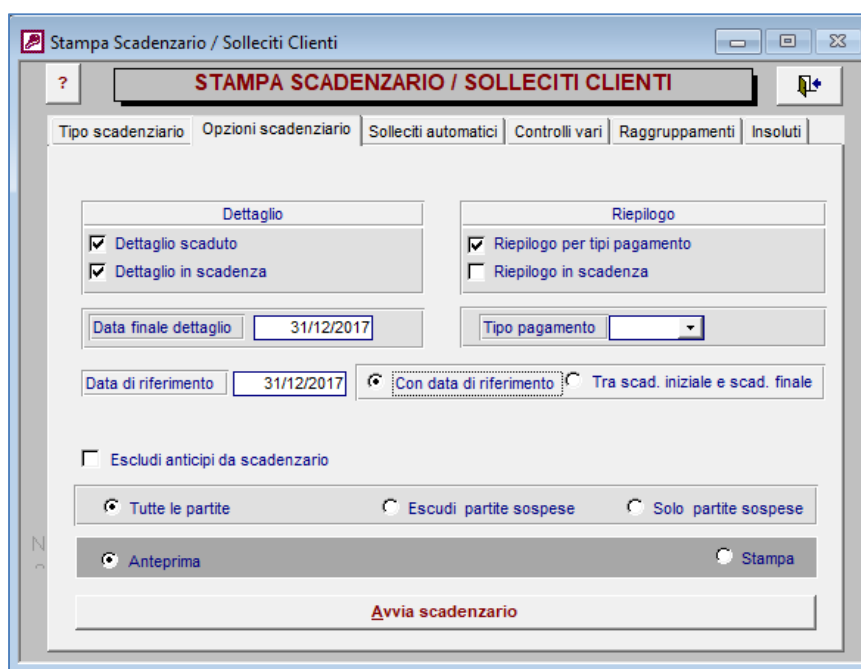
Stampa Scadenzario / Solleciti Clienti

?

STAMPA SCADENZARIO / SOLLECITI CLIENTI

Tipo scadenziario | Opzioni scadenziario | Solleciti automatici | Controlli vari | Raggruppamenti | Insoluti

Dettaglio

Dettaglio scaduto

Dettaglio in scadenza

Riepilogo

Riepilogo per tipi pagamento

Riepilogo in scadenza

Data finale dettaglio 31/12/2017

Tipo pagamento

Data di riferimento 31/12/2017

Con data di riferimento

Tra scad. iniziale e scad. finale

Escludi anticipi da scadenzario

Tutte le partite

Escudi partite sospese

Solo partite sospese

Anteprima

Stampa

Avvia scadenzario